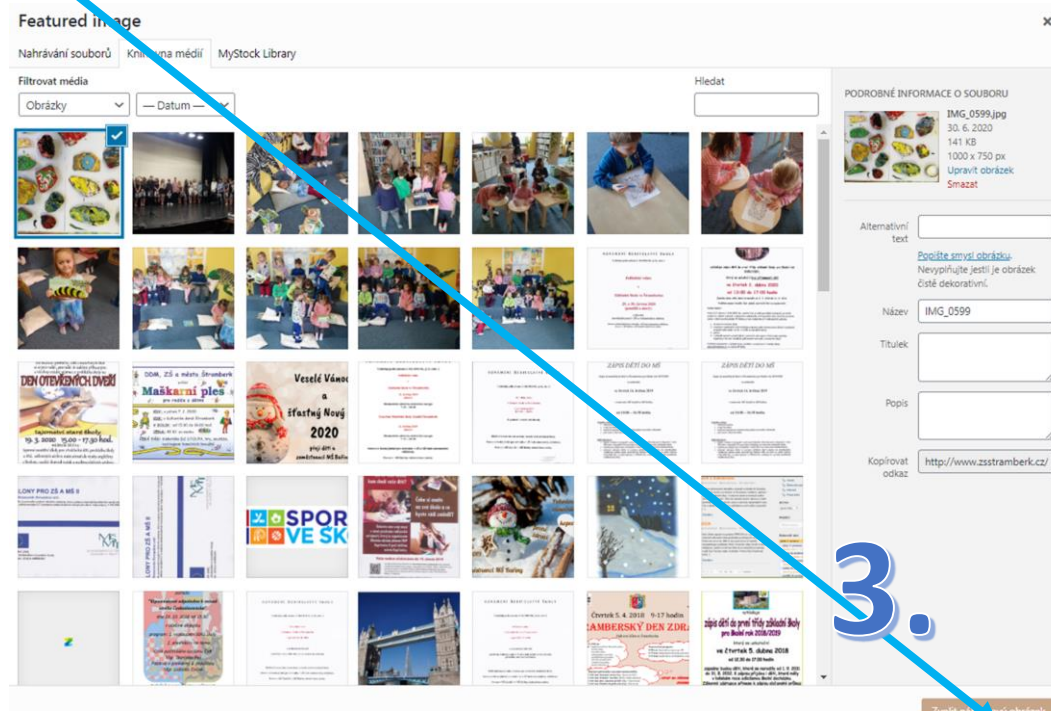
Featured image

Nahrávání souborů | Knihovna médií | MyStock Library

Filtrovat média

Obrázky

— Datum —

Hledat

PODROBNÉ INFORMACE O SOUBORU

IMG_0599.jpg
30. 6. 2020
141 KB
1000 x 750 px
Upravit obrázek
Smazat

Alternativní text

Popište smysl obrázku. Nevyplňujte jestli je obrázek čistě dekorativní.

Název IMG_0599

Titulek

Popis

Kopírovat odkaz http://www.zsstramberk.cz/

DEN OTEVŘENÝCH DVEŘÍ

19. 3. 2020 15:00 - 17:30 hod.

DDM, ZŠ a město Štramberk

Maškarní ples

Veselé Vánoce a šťastný Nový rok 2020

ZÁPIS DĚTÍ DO MŠ

ZÁPIS DĚTÍ DO MŠ

SPOR VE SK

Čtvrtek 5. 4. 2018 9-17 hodin

ŠTRAMBERSKÝ DEN ZDRA

zápis dětí do první třídy základní školy pro školní rok 2018/2019

3.

Zvolit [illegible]